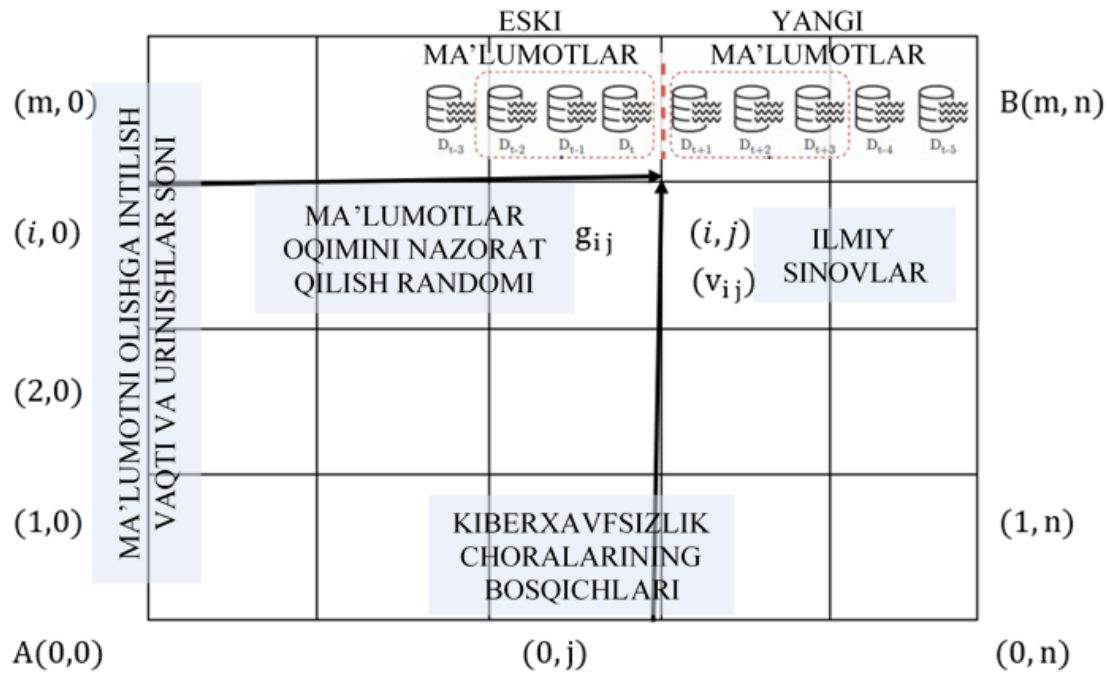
ESKI MA’LUMOTLAR

YANGI MA’LUMOTLAR

$(m, 0)$

$D_{t-3}$ $D_{t-2}$ $D_{t-1}$ $D_{t}$ $D_{t+1}$ $D_{t+2}$ $D_{t+3}$ $D_{t-4}$ $D_{t-5}$

$B(m, n)$

MA’LUMOTNI OLISHGA INTILISH VAQTI VA URINISHLAR SONI

$(i, 0)$

MA’LUMOTLAR OQIMINI NAZORAT QILISH RANDOMI

$g_{ij}$

$(i, j)$

$(v_{ij})$

ILMIY SINOVLAR

$(2,0)$

$(1,0)$

KIBERXAVFSIZLIK CHORALARINING BOSQICHLARI

$(1, n)$

$A(0,0)$

$(0, j)$

$(0, n)$